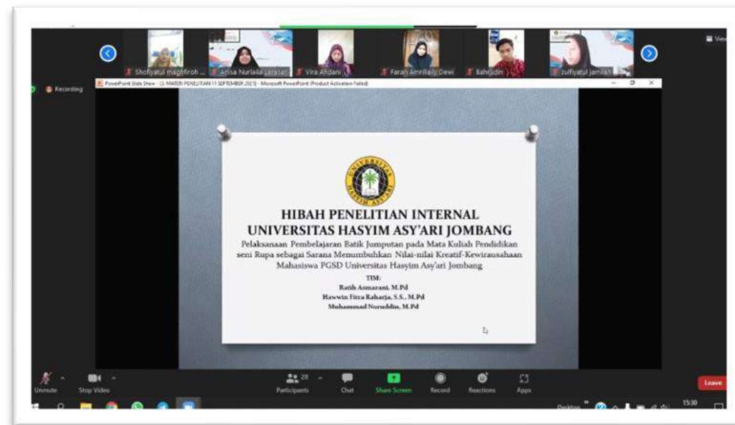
Shofiyatul maghfiroh ...
Anisa Nurlaila Larasati
Vira Alfdani
Farah Amrillah Dewi
Bahrudin
zulfiyatul jamilah

View

Recording

PowerPoint Slide Show - [1. MATERI PENELITIAN 11 SEPTEMBER 2021] - Microsoft PowerPoint (Product Activation Failed)

HIBAH PENELITIAN INTERNAL
UNIVERSITAS HASYIM ASY'ARI JOMBANG

Pelaksanaan Pembelajaran Batik Jumputan pada Mata Kuliah Pendidikan seni Rupa sebagai Sarana Menumbuhkan Nilai-nilai Kreatif-Kewirausahaan Mahasiswa PGSD Universitas Hasyim Asy'ari Jombang

TIM:
Ratih Asmarani, M.Pd
Hawwin Fitra Raharja, S.S., M.Pd
Muhammad Nuruddin, M.Pd

Unmute
Stop Video
Participants 28
Chat
Share Screen
Record
Reactions
Apps
Leave

Desktop
15:30